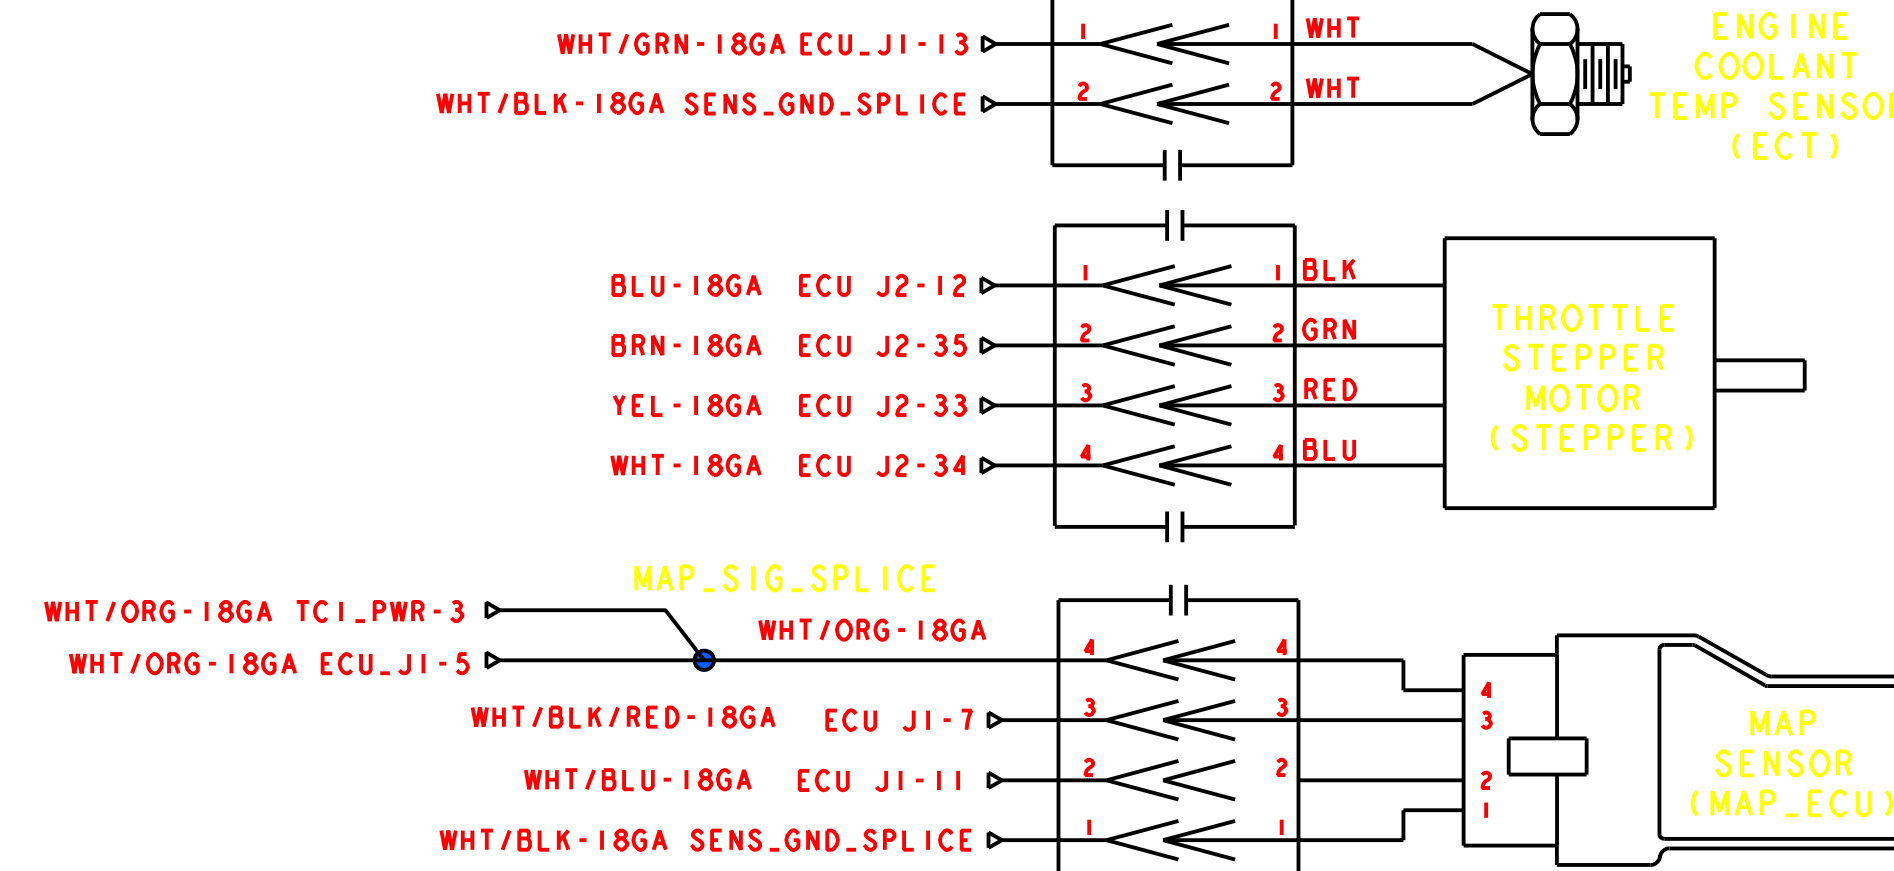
WHT/GRN-18GA ECU_J1-13
WHT/BLK-18GA SENS_GND_SPLICE
1
2
1 WHT
2 WHT
ENGINE COOLANT TEMP SENSO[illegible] (ECT)

BLU-18GA ECU J2-12
BRN-18GA ECU J2-35
YEL-18GA ECU J2-33
WHT-18GA ECU J2-34
1
2
3
4
1 BLK
2 GRN
3 RED
4 BLU
THROTTLE STEPPER MOTOR (STEPPER)

MAP_SIG_SPLICE
WHT/ORG-18GA TCI_PWR-3
WHT/ORG-18GA ECU_J1-5
WHT/ORG-18GA
WHT/BLK/RED-18GA ECU J1-7
WHT/BLU-18GA ECU J1-11
WHT/BLK-18GA SENS_GND_SPLICE
4
3
2
1
4
3
2
1
4
3
2
1
MAP SENSOR (MAP_ECU)